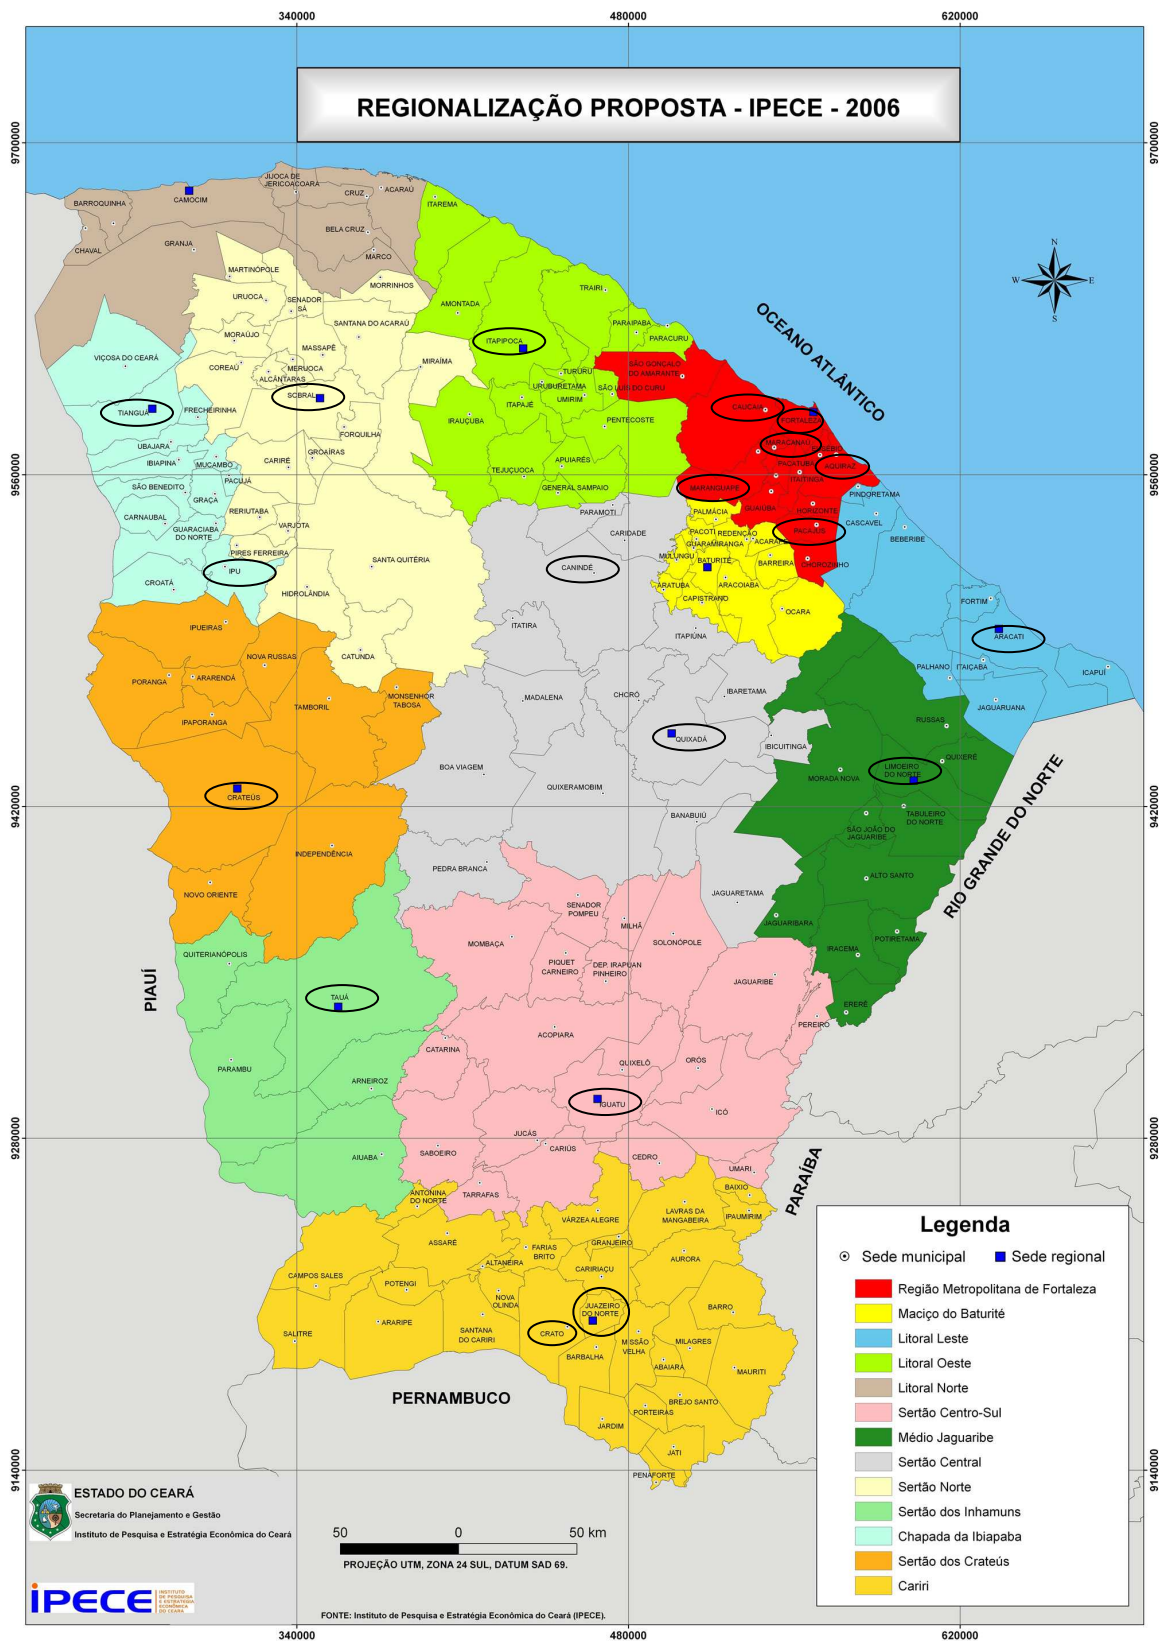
340000 480000 620000

REGIONALIZAÇÃO PROPOSTA - IPECE - 2006

9700000 9560000 9420000 9280000 9140000

OCEANO ATLÂNTICO

N
W E
S

BARROQUINHA CAMOCIM JIJOCA DE JERICOACOARA CRUZ ACARAÚ ITAREMA CHAVAL GRANJA BELA CRUZ MARCO MARTINÓPOLE MORRINHOS URUOCA SENADOR SÁ SANTANA DO ACARAÚ AMONTADA TRAIRI PARAIPABA PARACURU MORAÚJO MASSAPÊ ITAPIPOCA VIÇOSA DO CEARÁ COREAÚ MERUOCA ALCÂNTARAS MIRAÍMA TURURU SÃO GONÇALO DO AMARANTE URUBURETAMA SÃO LUÍS DO CURU SOBRAL UMIRIM TIANGUÁ FRECHEIRINHA ITAPAJÉ IRAUÇUBA PENTECOSTE CAUCAIA FORTALEZA FORQUILHA MARACANAÚ EUSÉBIO UBAJARA GROAÍRAS PACATUBA AQUIRAZ IBIAPINA MUCAMBO CARIRÉ APUIARÉS ITAITINGA TEJUÇUOCA MARANGUAPE SÃO BENEDITO PACUJÁ GENERAL SAMPAIO PINDORETAMA GRAÇA GUAIÚBA CARNAUBAL RERIUTABA HORIZONTE PARAMOTI PALMÁCIA VARJOTA CASCAVEL GUARACIABA DO NORTE CARIDADE PACOTI REDENÇÃO PACAJUS GUARAMIRANGA ACARAPE BEBERIBE PIRES FERREIRA MULUNGU BATURITÉ SANTA QUITÉRIA CANINDÉ BARREIRA CHOROZINHO IPU CROATÁ ARATUBA ARACOIABA CAPISTRANO HIDROLÂNDIA FORTIM OCARA ITATIRA IPUEIRAS ITAPIÚNA ARACATI CATUNDA NOVA RUSSAS PALHANO ITAIÇABA ICAPUÍ PORANGA ARARENDÁ IBARETAMA MONSENHOR TABOSA CHORÓ MADALENA TAMBORIL JAGUARUANA IPAPORANGA RUSSAS QUIXADÁ IBICUITINGA QUIXERÉ BOA VIAGEM LIMOEIRO DO NORTE MORADA NOVA CRATEÚS QUIXERAMOBIM TABULEIRO DO NORTE BANABUIÚ SÃO JOÃO DO JAGUARIBE INDEPENDÊNCIA PEDRA BRANCA ALTO SANTO NOVO ORIENTE SENADOR POMPEU JAGUARETAMA MILHÃ JAGUARIBARA MOMBAÇA SOLONÓPOLE POTIRETAMA QUITERIANÓPOLIS IRACEMA PIQUET CARNEIRO DEP. IRAPUAN PINHEIRO JAGUARIBE TAUÁ ERERÊ PEREIRO ACOPIARA CATARINA QUIXELÔ ORÓS PARAMBU ARNEIROZ IGUATU ICÓ JUCÁS CARIÚS CEDRO SABOEIRO AIUABA UMARI BAIXIO ANTONINA DO NORTE TARRAFAS LAVRAS DA MANGABEIRA IPAUMIRIM VÁRZEA ALEGRE ASSARÉ GRANJEIRO FARIAS BRITO AURORA ALTANEIRA CAMPOS SALES CARIRIAÇU POTENGI NOVA OLINDA BARRO SALITRE ARARIPE JUAZEIRO DO NORTE SANTANA DO CARIRI CRATO MISSÃO VELHA MILAGRES BARBALHA ABAIARA MAURITI BREJO SANTO PORTEIRAS JARDIM JATI PENAFORTE

PIAUÍ
RIO GRANDE DO NORTE
PARAÍBA
PERNAMBUCO

Legenda
Sede municipal
Sede regional
Região Metropolitana de Fortaleza
Maciço do Baturité
Litoral Leste
Litoral Oeste
Litoral Norte
Sertão Centro-Sul
Médio Jaguaribe
Sertão Central
Sertão Norte
Sertão dos Inhamuns
Chapada da Ibiapaba
Sertão dos Crateús
Cariri

ESTADO DO CEARÁ
Secretaria do Planejamento e Gestão
Instituto de Pesquisa e Estratégia Econômica do Ceará

50 0 50 km
PROJEÇÃO UTM, ZONA 24 SUL, DATUM SAD 69.

IPECE INSTITUTO DE PESQUISA E ESTRATÉGIA ECONÔMICA DO CEARÁ

FONTE: Instituto de Pesquisa e Estratégia Econômica do Ceará (IPECE).

340000 480000 620000